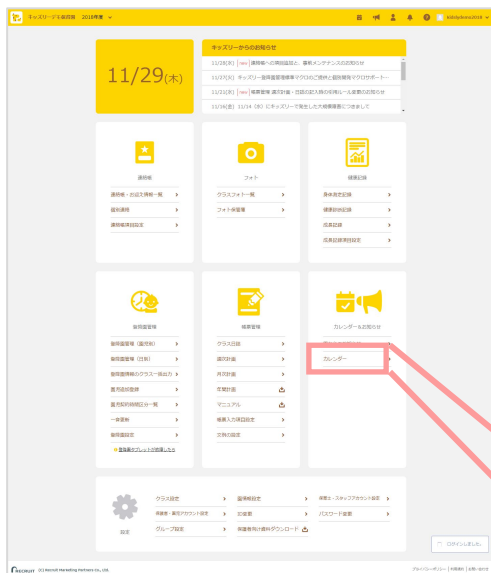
キッズリー5歳保育園 2018年度

kidsly@example.com

11/29(木)

キッズリーからのお知らせ

11/28(水) new 連絡帳への保護記入と、事前メンテナンスのお知らせ
11/27(火) キッズリー登降園管理表等マクロのご提供と個別機能マクロサポート
11/21(水) new 帳票管理 週次計画・日誌の記入欄の名称ルール変更のお知らせ
11/16(金) 11/14(水)にキッズリーで発生した大規模障害につきまして

連絡帳
連絡帳・お迎え時間一覧
週刊連絡
連絡帳項目設定

フォト
クラスフォト一覧
フォト保管庫

健康記録
身体測定記録
健康診断記録
成長記録
成長記録項目設定

登降園管理
登降園管理（園児別）
登降園管理（日別）
登降園情報のクラス一括出力
園児延長登録
園児契約時間区分一覧
一時預かり
登降園設定
登降園タブレットが届いたら

帳票管理
クラス日誌
週次計画
月次計画
年間計画
マニュアル
帳票入力項目設定
文例の設定

カレンダー・お知らせ
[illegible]
カレンダー

設定
クラス設定
保護者・運営アカウント設定
グループ設定
園情報設定
お知らせ
保護者向け資料ダウンロード
保育士・スタッフアカウント設定
パスワード変更

ログインしました

RECRUIT (C) Recruit Marketing Partners Co., Ltd.
プライバシーポリシー | 利用規約 | お問い合わせ